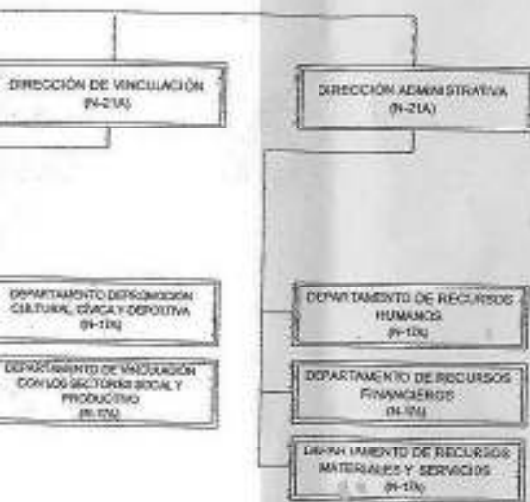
DIRECCIÓN DE VINCULACIÓN
(N-21A)

DIRECCIÓN ADMINISTRATIVA
(N-21A)

DEPARTAMENTO DEPROMOCIÓN CULTURAL, CÍVICA Y DEPORTIVA
(N-17A)

DEPARTAMENTO DE VINCULACIÓN CON LOS SECTORES SOCIAL Y PRODUCTIVO
(N-17A)

DEPARTAMENTO DE RECURSOS HUMANOS
(N-17A)

DEPARTAMENTO DE RECURSOS FINANCIEROS
(N-17A)

DEPARTAMENTO DE RECURSOS MATERIALES Y SERVICIOS
(N-17A)